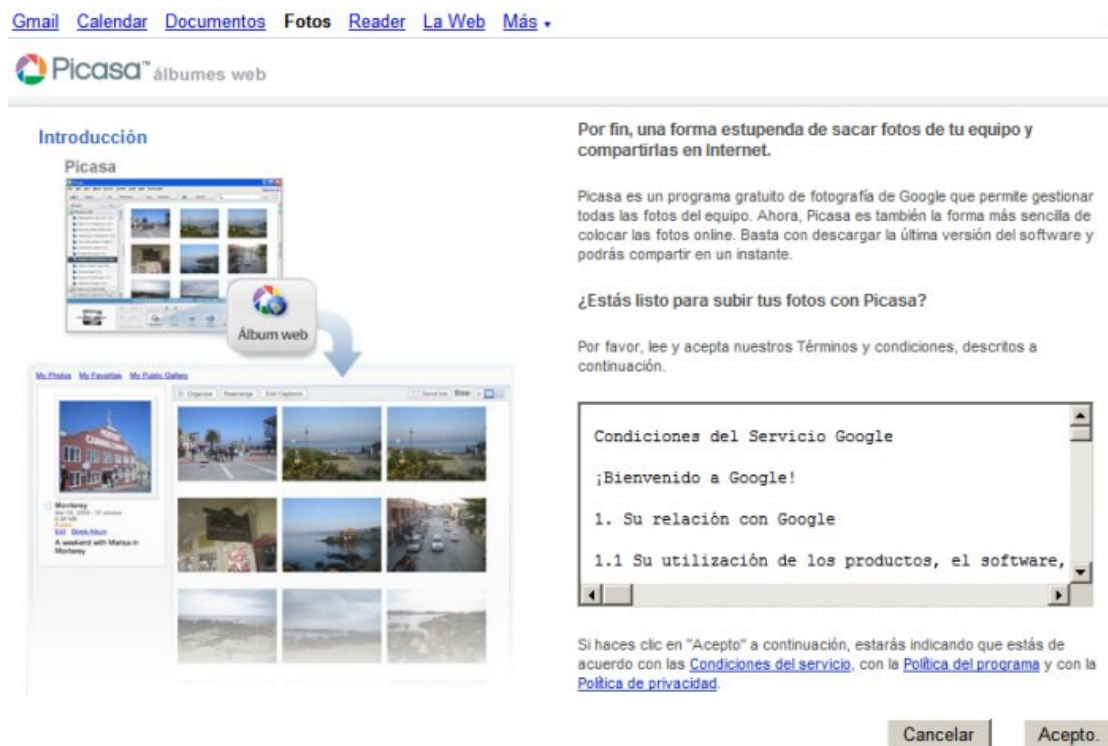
Gmail Calendar Documentos Fotos Reader La Web Más ▾

Picasa™ álbumes web

Introducción

Picasa

Álbum web

My Photos My Favorites My Public Gallery

Organize Rearrange Edit Captions

Monterey

A weekend with Marisa in Monterey

Por fin, una forma estupenda de sacar fotos de tu equipo y compartirlas en Internet.

Picasa es un programa gratuito de fotografía de Google que permite gestionar todas las fotos del equipo. Ahora, Picasa es también la forma más sencilla de colocar las fotos online. Basta con descargar la última versión del software y podrás compartir en un instante.

¿Estás listo para subir tus fotos con Picasa?

Por favor, lee y acepta nuestros Términos y condiciones, descritos a continuación.

Condiciones del Servicio Google

¡Bienvenido a Google!

1. Su relación con Google

1.1 Su utilización de los productos, el software,

Si haces clic en "Acepto" a continuación, estarás indicando que estás de acuerdo con las Condiciones del servicio, con la Política del programa y con la Política de privacidad.

Cancelar Acepto.